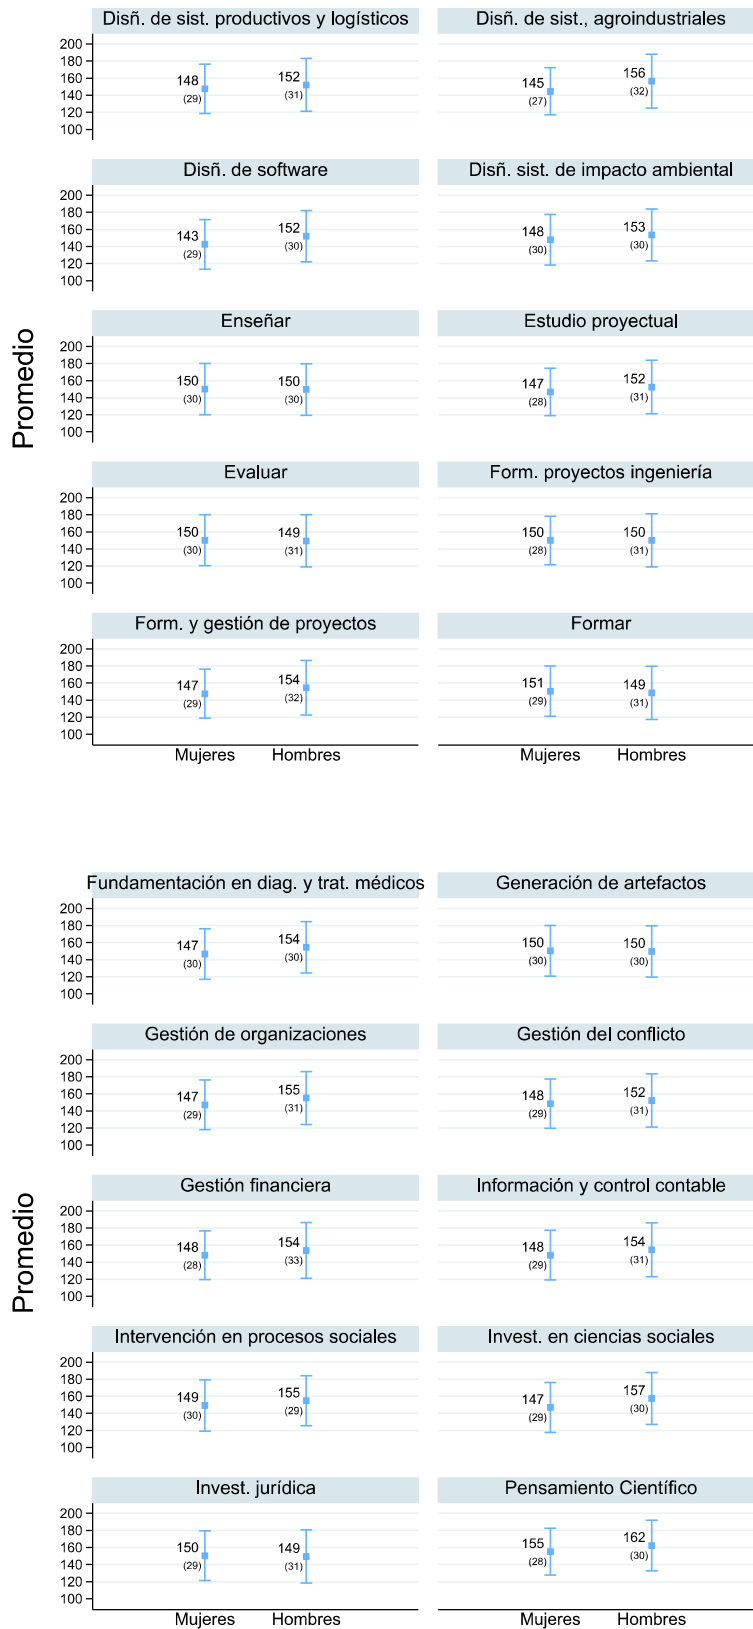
Disñ. de sist. productivos y logísticos
200
180
160
140
120
100
148
(29)
152
(31)

Disñ. de sist., agroindustriales
145
(27)
156
(32)

Disñ. de software
200
180
160
140
120
100
143
(29)
152
(30)

Disñ. sist. de impacto ambiental
148
(30)
153
(30)

Promedio

Enseñar
200
180
160
140
120
100
150
(30)
150
(30)

Estudio proyectual
147
(28)
152
(31)

Evaluar
200
180
160
140
120
100
150
(30)
149
(31)

Form. proyectos ingeniería
150
(28)
150
(31)

Form. y gestión de proyectos
200
180
160
140
120
100
147
(29)
154
(32)

Formar
151
(29)
149
(31)

Mujeres Hombres
Mujeres Hombres

Fundamentación en diag. y trat. médicos
200
180
160
140
120
100
147
(30)
154
(30)

Generación de artefactos
150
(30)
150
(30)

Gestión de organizaciones
200
180
160
140
120
100
147
(29)
155
(31)

Gestión del conflicto
148
(29)
152
(31)

Promedio

Gestión financiera
200
180
160
140
120
100
148
(28)
154
(33)

Información y control contable
148
(29)
154
(31)

Intervención en procesos sociales
200
180
160
140
120
100
149
(30)
155
(29)

Invest. en ciencias sociales
147
(29)
157
(30)

Invest. jurídica
200
180
160
140
120
100
150
(29)
149
(31)

Pensamiento Científico
155
(28)
162
(30)

Mujeres Hombres
Mujeres Hombres